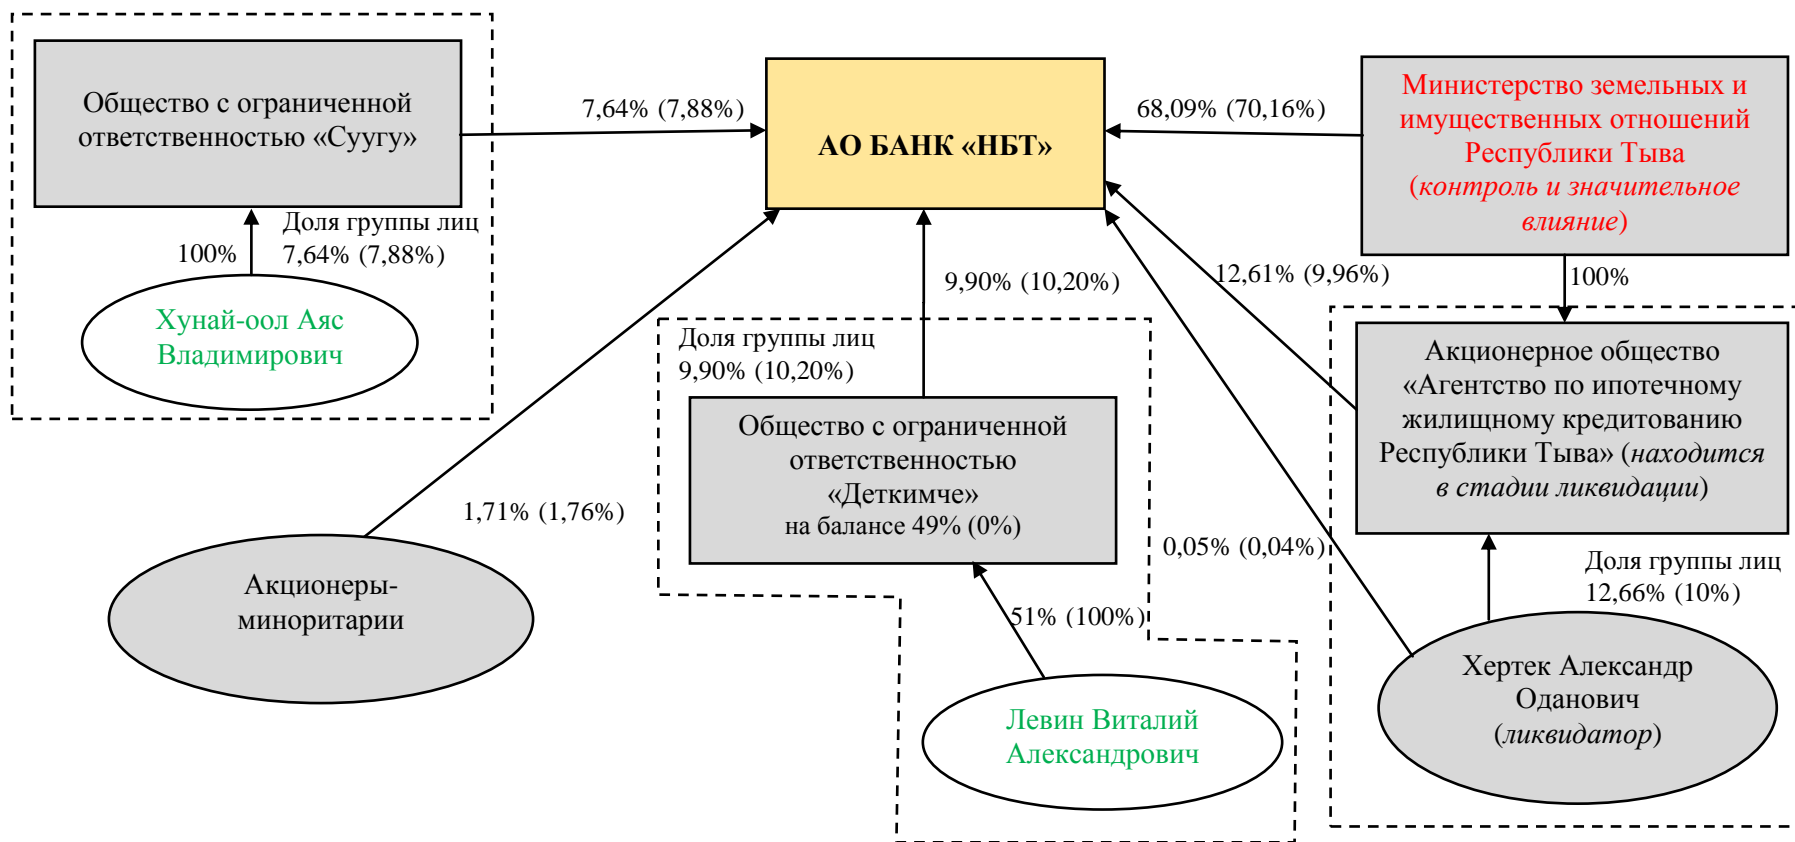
Общество с ограниченной ответственностью «Суугу»

7,64% (7,88%)

АО БАНК «НБТ»

68,09% (70,16%)

Министерство земельных и имущественных отношений Республики Тыва (*контроль и значительное влияние*)

100%

Доля группы лиц 7,64% (7,88%)

Хунай-оол Аяс Владимирович

9,90% (10,20%)

12,61% (9,96%)

100%

Доля группы лиц 9,90% (10,20%)

Общество с ограниченной ответственностью «Деткимче» на балансе 49% (0%)

Акционерное общество «Агентство по ипотечному жилищному кредитованию Республики Тыва» (*находится в стадии ликвидации*)

1,71% (1,76%)

0,05% (0,04%)

Акционеры-миноритарии

51% (100%)

Доля группы лиц 12,66% (10%)

Левин Виталий Александрович

Хертек Александр Оданович (*ликвидатор*)